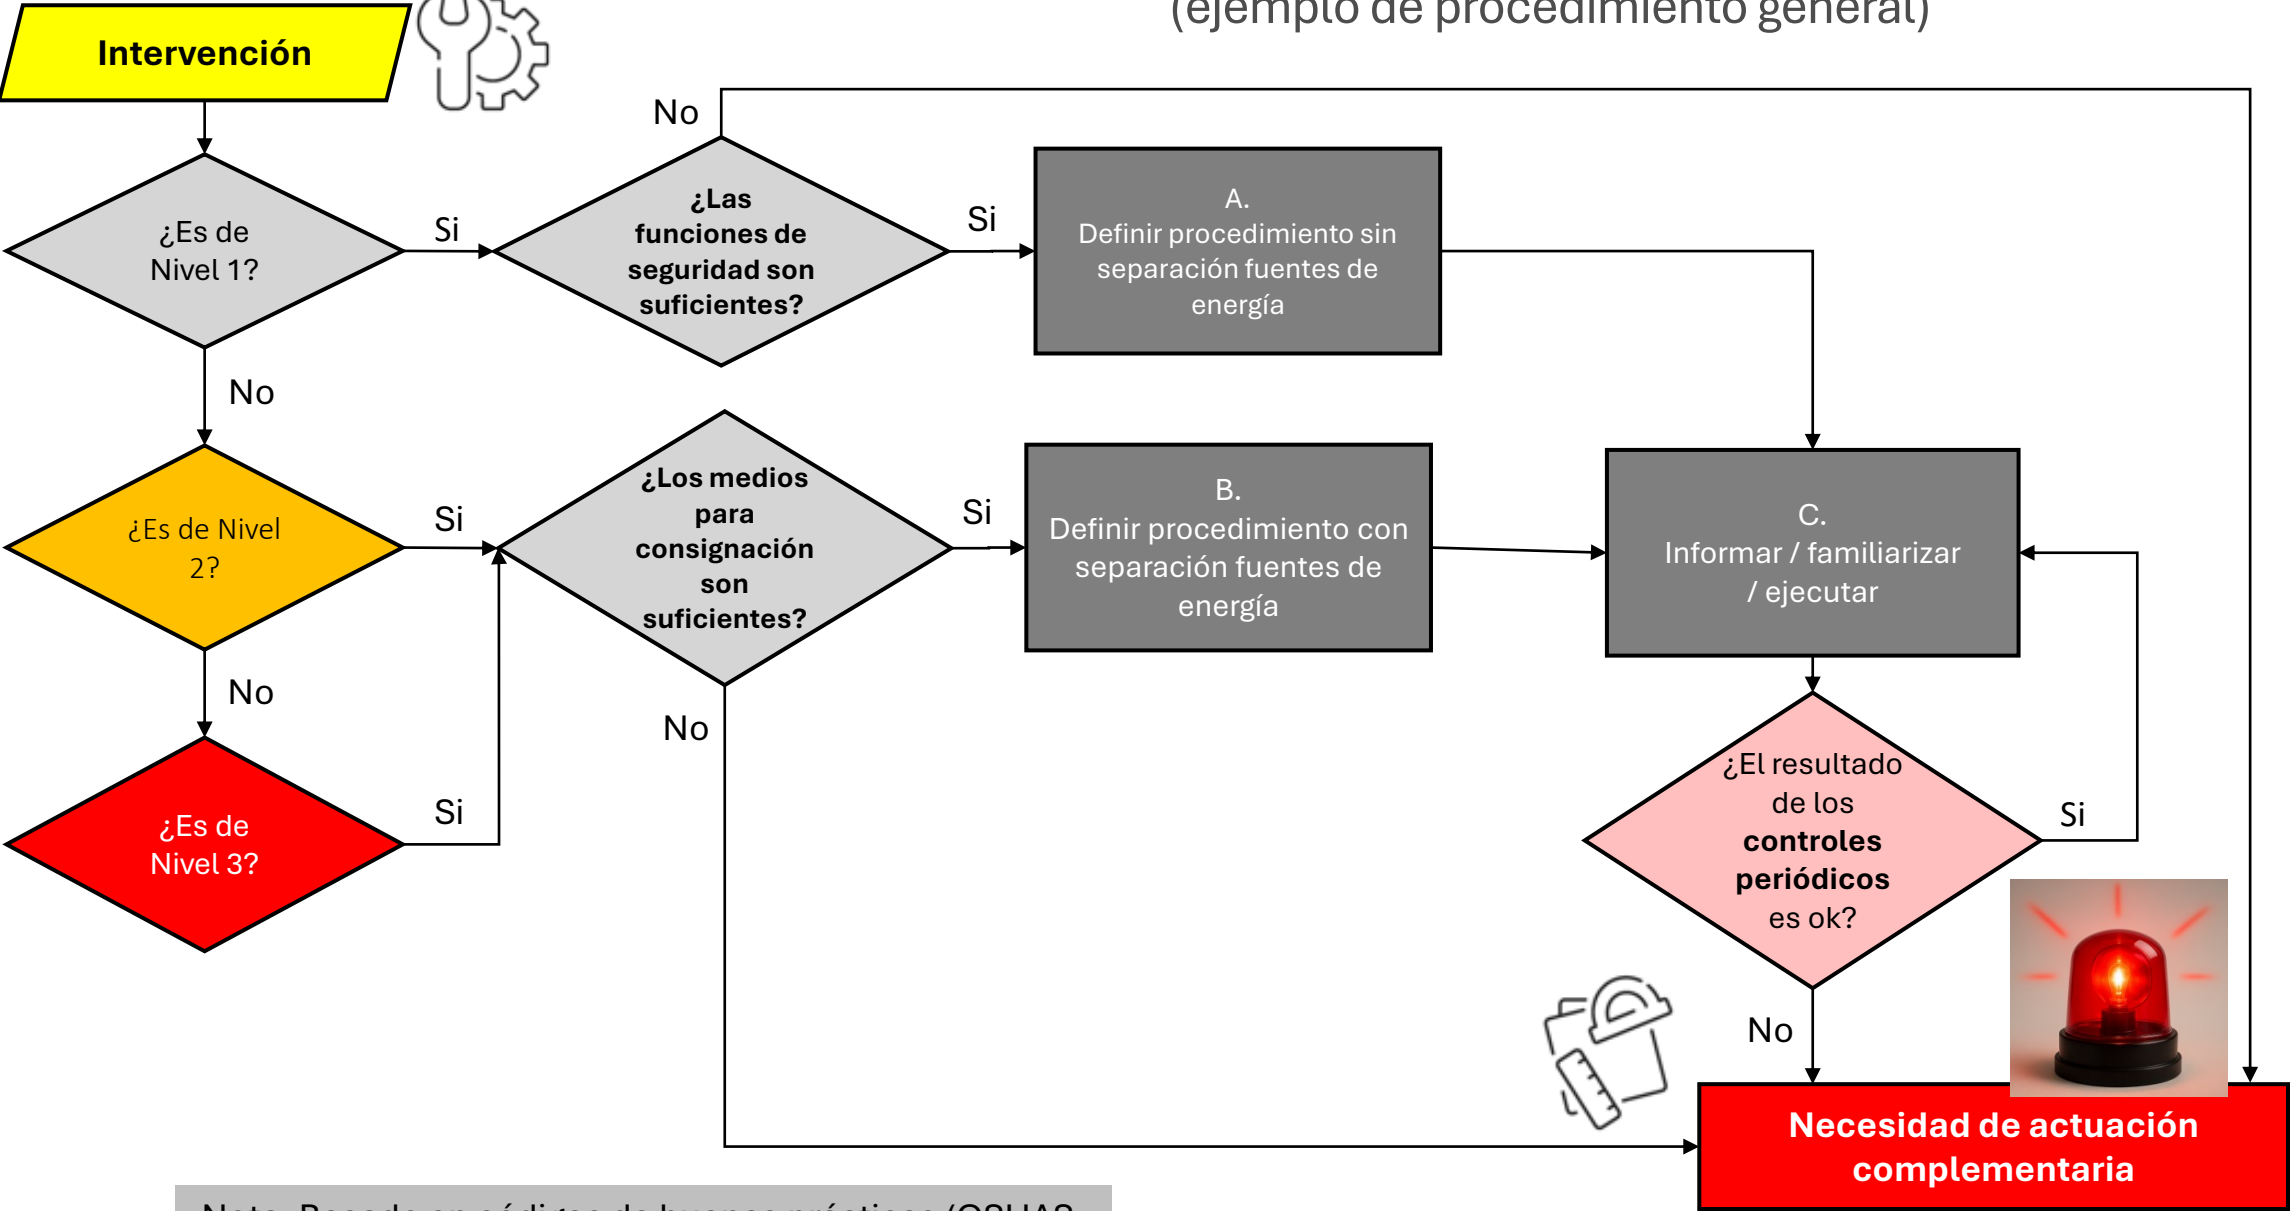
(ejemplo de procedimiento general)

Intervención

¿Es de Nivel 1?

Si

¿Las funciones de seguridad son suficientes?

No

Si

A. Definir procedimiento sin separación fuentes de energía

No

¿Es de Nivel 2?

Si

¿Los medios para consignación son suficientes?

Si

B. Definir procedimiento con separación fuentes de energía

C. Informar / familiarizar / ejecutar

No

No

¿Es de Nivel 3?

Si

¿El resultado de los **controles periódicos** es ok?

Si

No

Necesidad de actuación complementaria

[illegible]